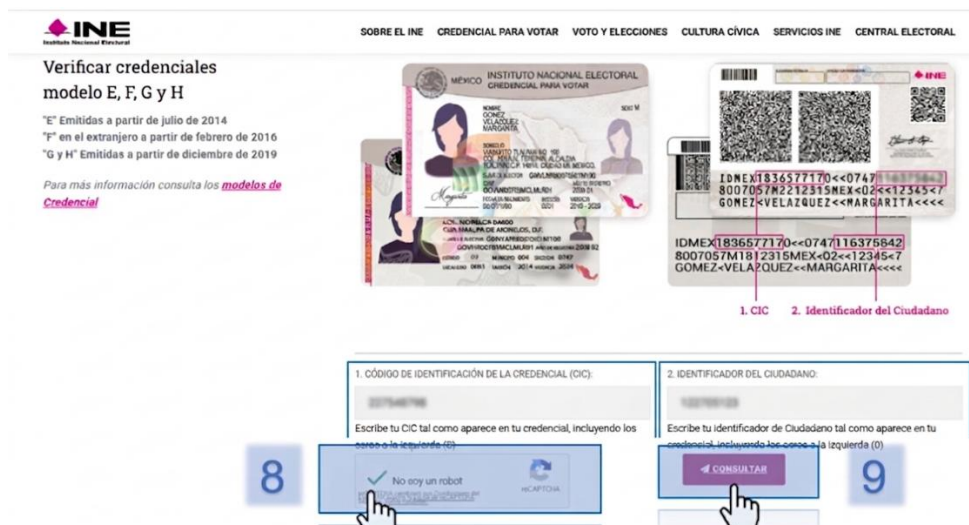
INE
Instituto Nacional Electoral

SOBRE EL INE CREDENCIAL PARA VOTAR VOTO Y ELECCIONES CULTURA CÍVICA SERVICIOS INE CENTRAL ELECTORAL

Verificar credenciales modelo E, F, G y H

"E" Emitidas a partir de julio de 2014
"F" en el extranjero a partir de febrero de 2016
"G y H" Emitidas a partir de diciembre de 2019

Para más información consulta los modelos de Credencial

MÉXICO INSTITUTO NACIONAL ELECTORAL CREDENCIAL PARA VOTAR

NOMBRE
GOMEZ
VELAZQUEZ
MARGARITA

IDMEX1836577170<<0747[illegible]
8007057M2212315MEX<02<<12345<7
GOMEZ<VELAZQUEZ<<MARGARITA<<<<

IDMEX1836577170<<0747116375842
8007057M1812315MEX<02<<12345<7
GOMEZ<VELAZQUEZ<<MARGARITA<<<<

1. CIC 2. Identificador del Ciudadano

1. CÓDIGO DE IDENTIFICACIÓN DE LA CREDENCIAL (CIC):
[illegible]
Escribe tu CIC tal como aparece en tu credencial, incluyendo los ceros a la izquierda (0)

2. IDENTIFICADOR DEL CIUDADANO:
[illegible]
Escribe tu identificador de Ciudadano tal como aparece en tu credencial, incluyendo los ceros a la izquierda (0)

8
No soy un robot
reCAPTCHA

CONSULTAR
9